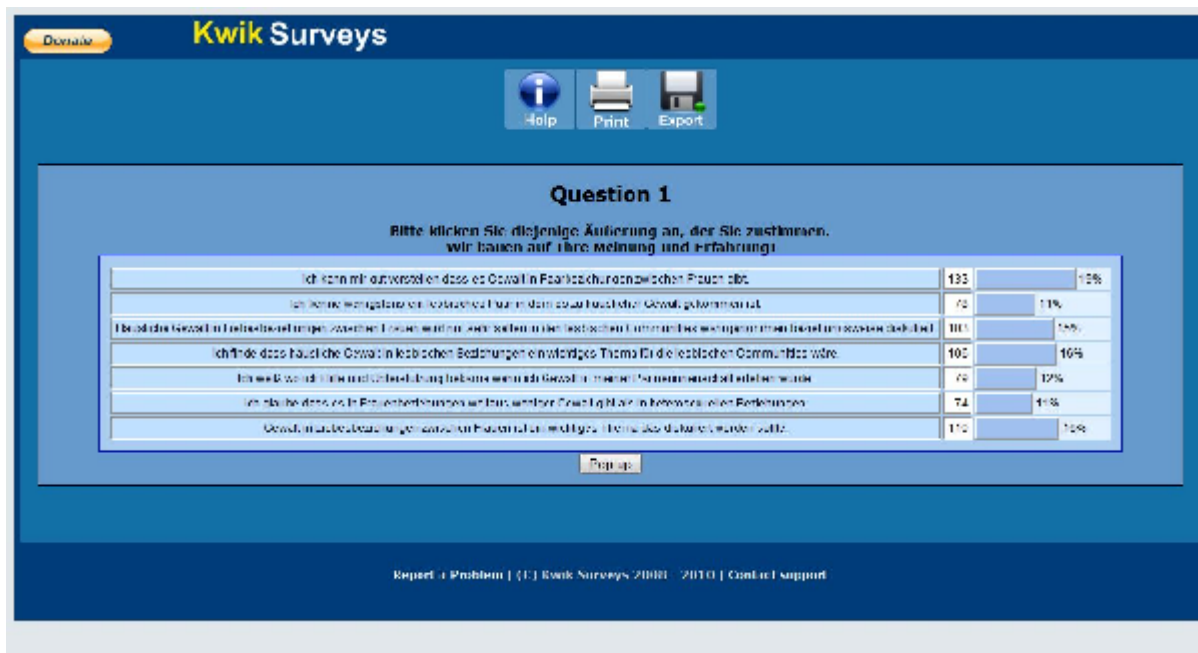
Donate

Kwik Surveys

Help Print Export

Question 1

Bitte klicken Sie diejenige Äußerung an, der Sie zustimmen. wir bauen auf Ihre Meinung und Erfahrung!

| | | |
|---|---|---|
| Ich kann mir gut vorstellen dass es Gewalt in Paarbeziehungen zwischen Frauen gibt. | 133 | 19% |
| Ich kenne wenigstens eine lesbische Frau in deren sozialem Umfeld es zu häuslicher Gewalt gekommen ist. | 78 | 11% |
| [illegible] | 103 | 15% |
| Ich finde dass häusliche Gewalt in lesbischen Beziehungen ein wichtiges Thema für die lesbischen Communities wäre. | 108 | 16% |
| Ich weiß wo ich Hilfe und Unterstützung bekomme wenn ich Gewalt in meiner Partnerinnenschaft erleben würde. | 79 | 12% |
| Ich glaube dass es in Frauenbeziehungen weniger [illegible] Gewalt gibt als in heterosexuellen Beziehungen. | 74 | 11% |
| Gewalt in Liebesbeziehungen zwischen Frauen ist ein wichtiges Thema das diskutiert werden sollte. | 110 | 16% |

Pop up

Report a Problem | (C) Kwik Surveys 2008 - 2010 | Contact support